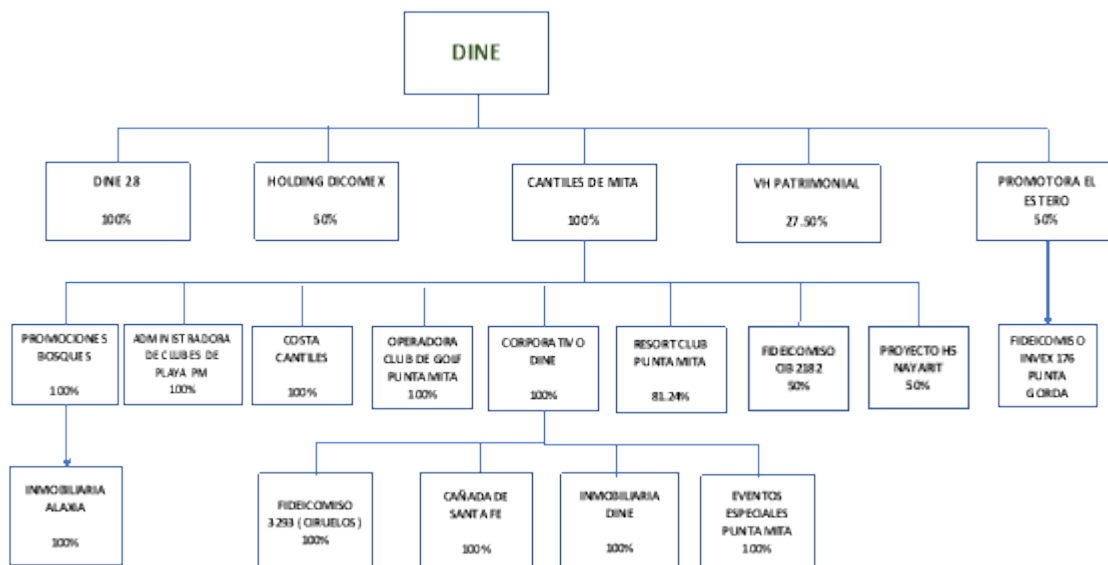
DINE

DINE 28
100%

HOLDING DICOMEX
50%

CANTILES DE MITA
100%

VH PATRIMONIAL
27.50%

PROMOTORA EL ESTERO
50%

PROMOCIONES BOSQUES
100%

ADMINISTRADORA DE CLUBES DE PLAYA PM
100%

COSTA CANTILES
100%

OPERADORA CLUB DE GOLF PUNTA MITA
100%

CORPORATIVO DINE
100%

RESORT CLUB PUNTA MITA
81.24%

FIDEICOMISO CIB 2182
50%

PROYECTO HS NAYARIT
50%

FIDEICOMISO INVEX 176 PUNTA GORDA

INMOBILIARIA ALAXIA
100%

FIDEICOMISO 3293 (CIRUELOS)
100%

CAÑADA DE SANTA FE
100%

INMOBILIARIA DINE
100%

EVENTOS ESPECIALES PUNTA MITA
100%